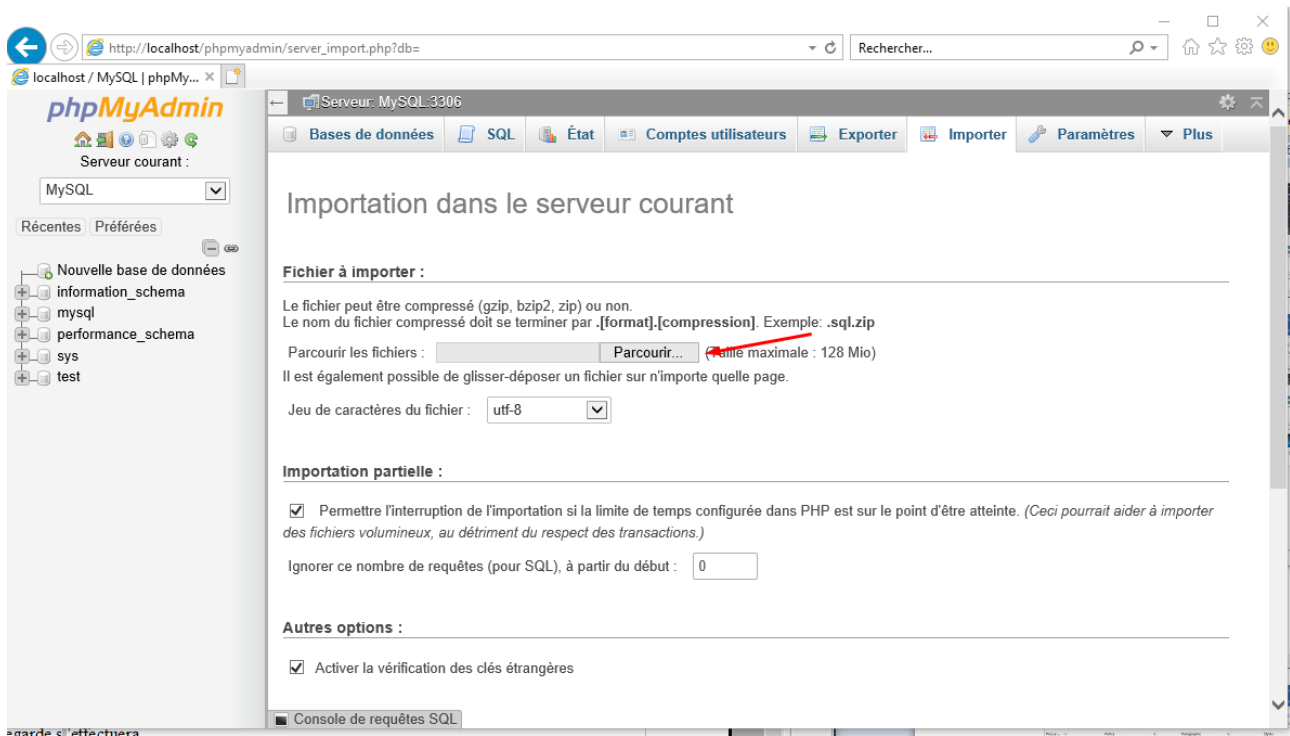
http://localhost/phpmyadmin/server_import.php?db=

Rechercher...

localhost / MySQL | phpMy... ×

phpMyAdmin

Serveur courant :

MySQL

Récentes Préférées

Nouvelle base de données
information_schema
mysql
performance_schema
sys
test

Serveur: MySQL:3306

Bases de données SQL État Comptes utilisateurs Exporter Importer Paramètres Plus

Importation dans le serveur courant

Fichier à importer :

Le fichier peut être compressé (gzip, bzip2, zip) ou non.
Le nom du fichier compressé doit se terminer par **.[format].[compression]**. Exemple: **.sql.zip**

Parcourir les fichiers : Parcourir... ([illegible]aille maximale : 128 Mio)

Il est également possible de glisser-déposer un fichier sur n'importe quelle page.

Jeu de caractères du fichier : utf-8

Importation partielle :

Permettre l'interruption de l'importation si la limite de temps configurée dans PHP est sur le point d'être atteinte. *(Ceci pourrait aider à importer des fichiers volumineux, au détriment du respect des transactions.)*

Ignorer ce nombre de requêtes (pour SQL), à partir du début : 0

Autres options :

Activer la vérification des clés étrangères

Console de requêtes SQL

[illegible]egarde s'effectuera